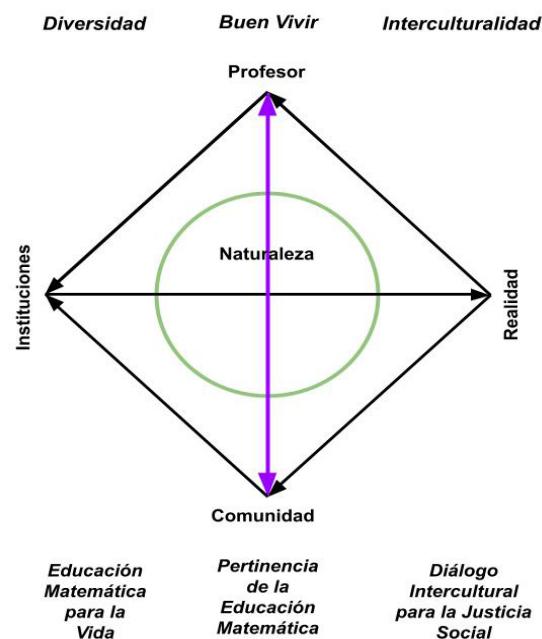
Diversidad

Buen Vivir

Interculturalidad

Profesor

Instituciones

Naturaleza

Realidad

Comunidad

Educación Matemática para la Vida

Pertinencia de la Educación Matemática

Diálogo Intercultural para la Justicia Social